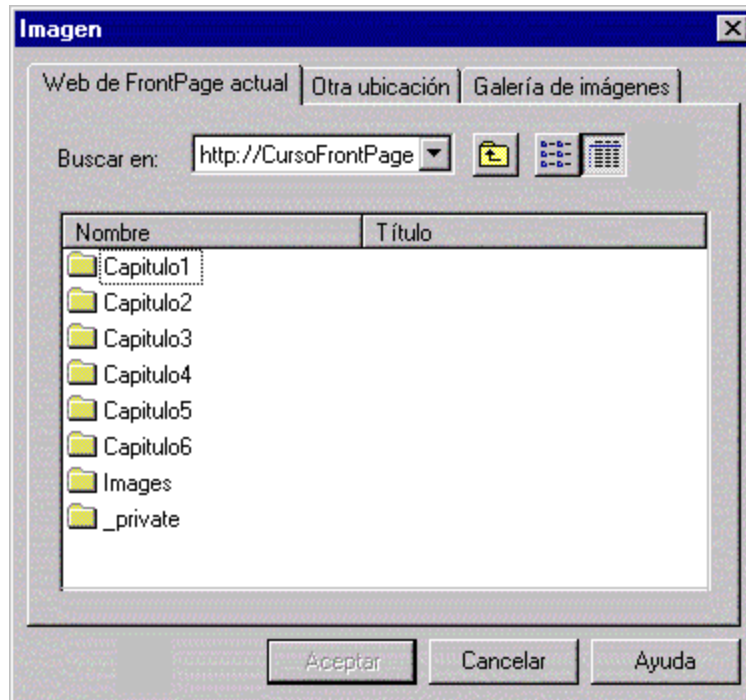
Imagen

Web de FrontPage actual | Otra ubicación | Galería de imágenes

Buscar en: http://CursoFrontPage

| Nombre | Título |
|---|---|
| Capitulo1 | |
| Capitulo2 | |
| Capitulo3 | |
| Capitulo4 | |
| Capitulo5 | |
| Capitulo6 | |
| Images | |
| _private | |

Aceptar Cancelar Ayuda